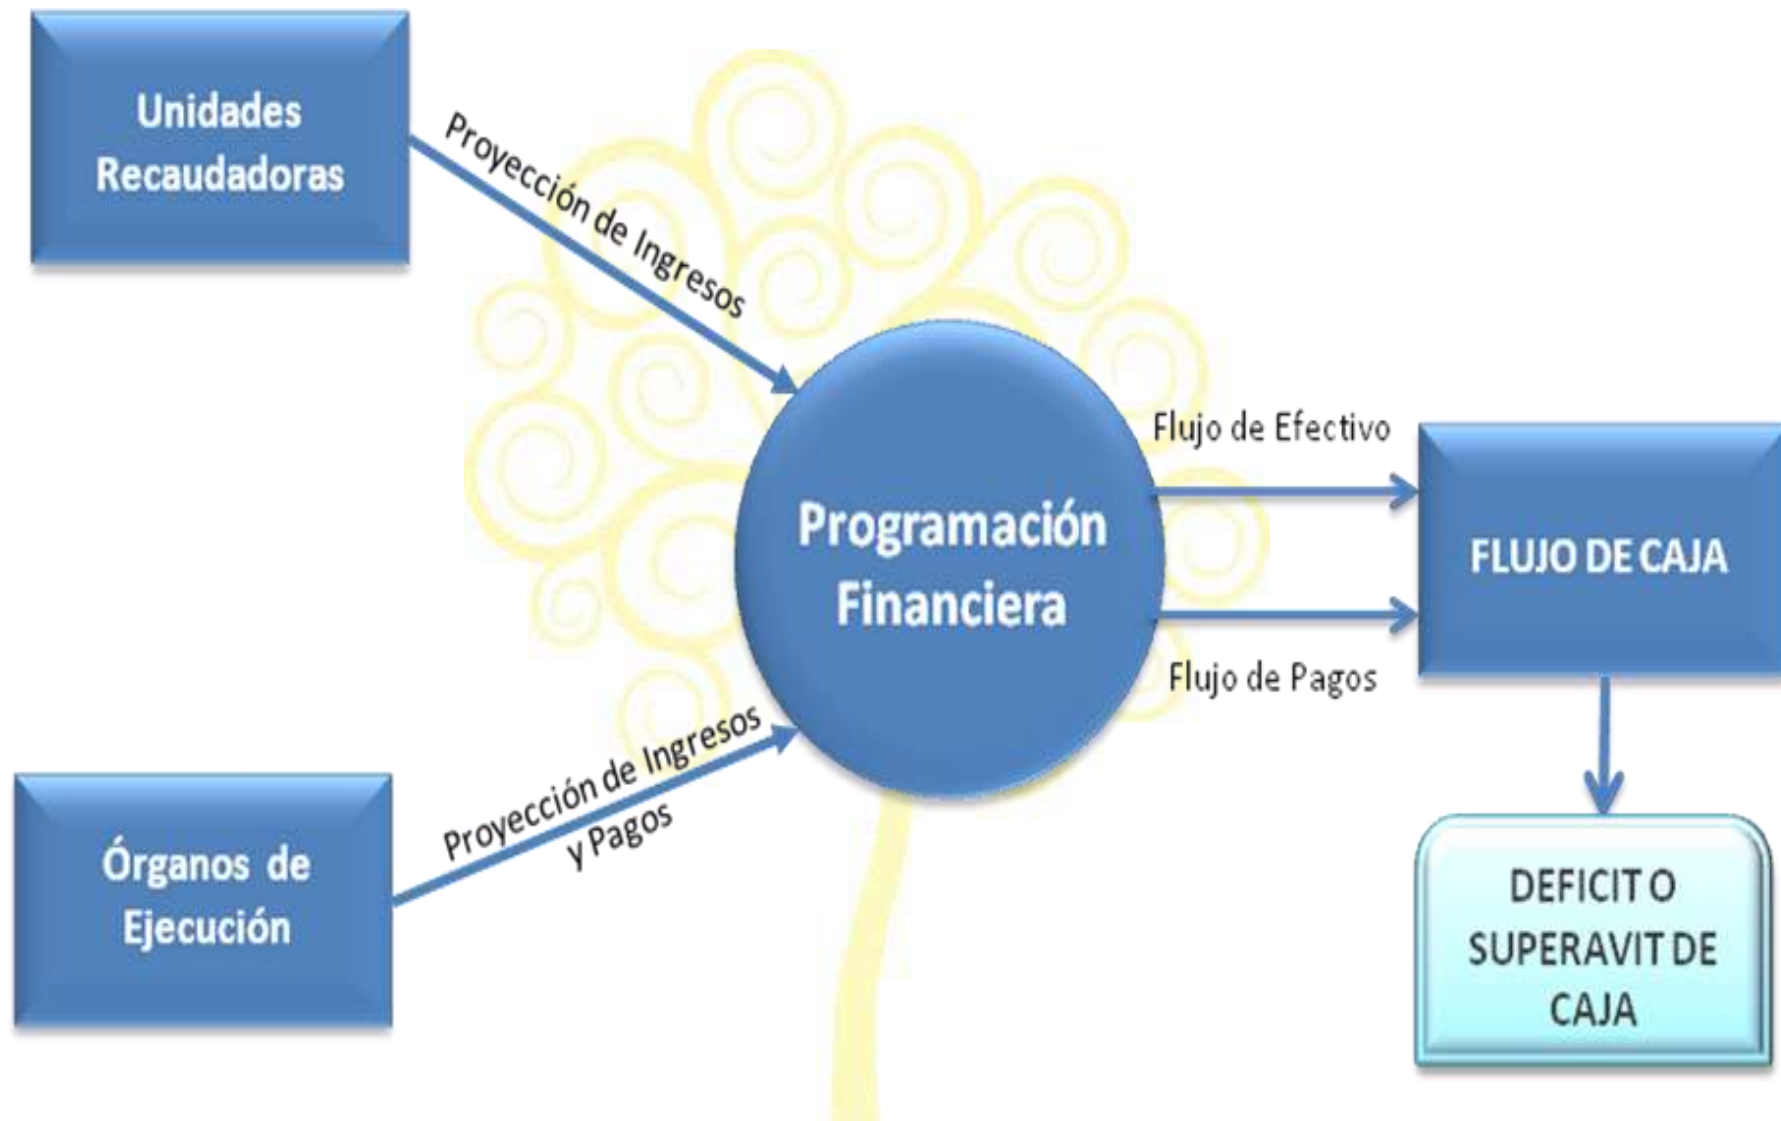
Unidades Recaudadoras

Proyección de Ingresos

Programación Financiera

Flujo de Efectivo

FLUJO DE CAJA

Flujo de Pagos

Órganos de Ejecución

Proyección de Ingresos y Pagos

DEFICIT O SUPERAVIT DE CAJA